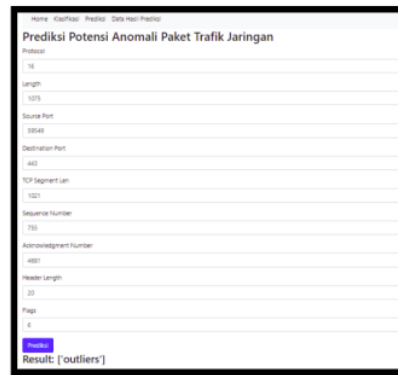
Home Klasifikasi Prediksi Data Hasil Prediksi

Prediksi Potensi Anomali Paket Trafik Jaringan

Protocol

16

Length

1075

Source Port

59549

Destination Port

443

TCP Segment Len

1021

Sequence Number

750

Acknowledgment Number

4801

Header Length

20

Flags

6

Prediksi

Result: ['outliers']